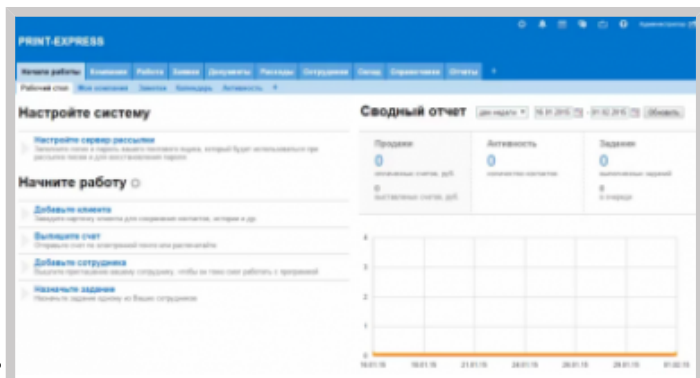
PRINT-EXPRESS

Начало работы | Компании | Работы | Заявки | Документы | Расходы | Сотрудники | Склад | Справочники | Отчеты | +

Рабочий стол | Мои компании | Заметки | Календарь | Активность

Настройте систему

Настройте сервер рассылки
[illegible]

Начните работу

Добавьте клиента
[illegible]

Выпишите счет
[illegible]

Добавьте сотрудника
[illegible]

Назначьте задание
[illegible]

Сводный отчет

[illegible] 16.01.2015 – 01.02.2015 Обновить

| Продажи | Активность | Задания |
|---|---|---|
| 0 | 0 | 0 |
| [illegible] | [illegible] | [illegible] |

4
3
2
1
0

16.01.15 18.01.15 21.01.15 24.01.15 26.01.15 29.01.15 01.02.15